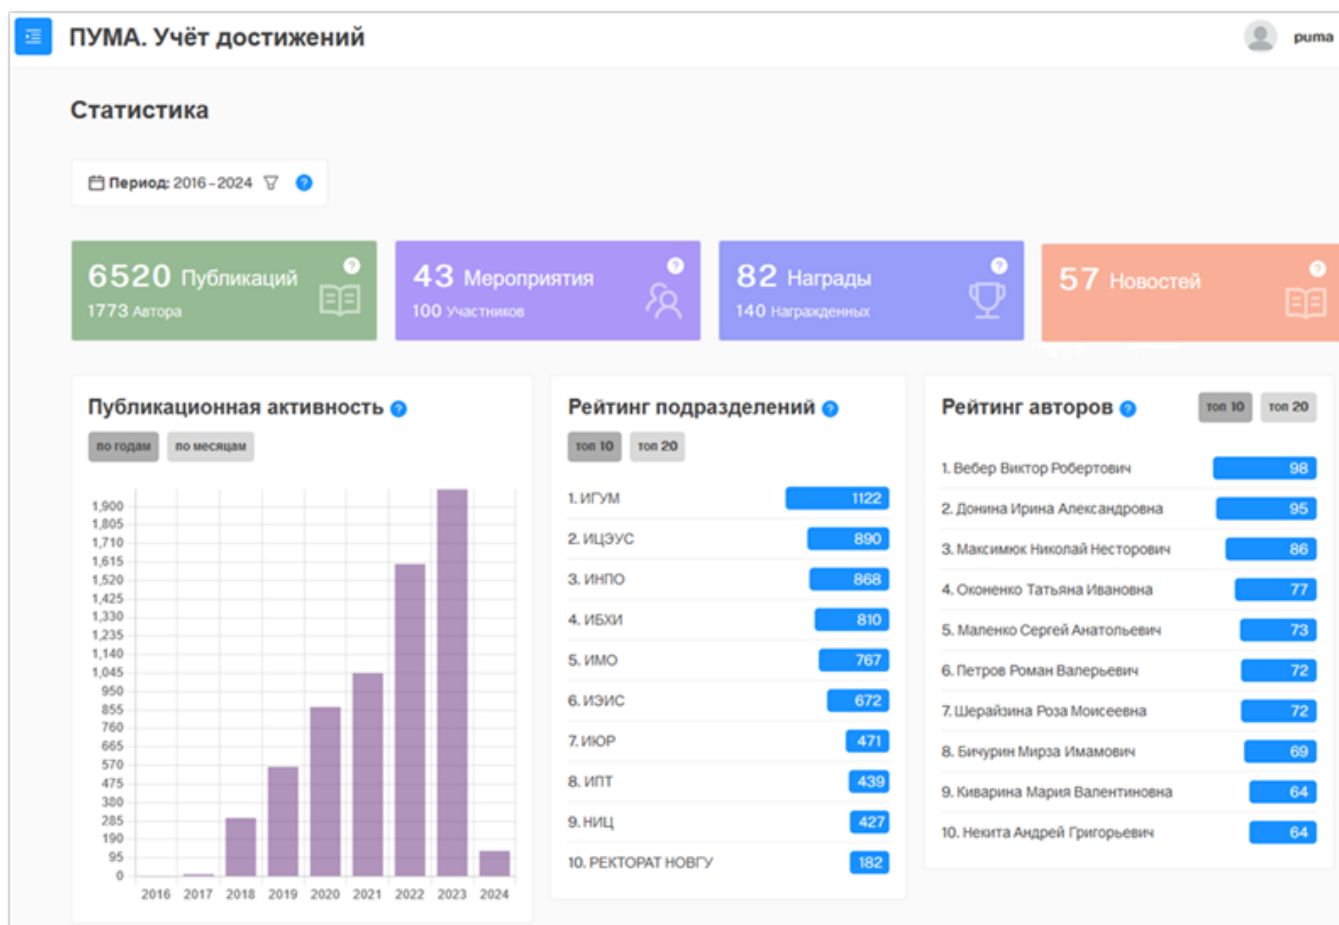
ПУМА. Учёт достижений

puma

Статистика

Период: 2016 - 2024

6520 Публикаций
1773 Автора

43 Мероприятия
100 Участников

82 Награды
140 Награжденных

57 Новостей

Публикационная активность

по годам | по месяцам

1,900
1,805
1,710
1,615
1,520
1,425
1,330
1,235
1,140
1,045
950
855
760
665
570
475
380
285
190
95
0

2016 2017 2018 2019 2020 2021 2022 2023 2024

Рейтинг подразделений

топ 10 | топ 20

| | |
|---|---|
| 1. ИГУМ | 1122 |
| 2. ИЦЭУС | 890 |
| 3. ИНПО | 868 |
| 4. ИБХИ | 810 |
| 5. ИМО | 767 |
| 6. ИЭИС | 672 |
| 7. ИЮР | 471 |
| 8. ИПТ | 439 |
| 9. НИЦ | 427 |
| 10. РЕКТОРАТ НОВГУ | 182 |

Рейтинг авторов

топ 10 | топ 20

| | |
|---|---|
| 1. Вебер Виктор Робертович | 98 |
| 2. Донина Ирина Александровна | 95 |
| 3. Максимюк Николай Несторович | 86 |
| 4. Оконенко Татьяна Ивановна | 77 |
| 5. Маленко Сергей Анатольевич | 73 |
| 6. Петров Роман Валерьевич | 72 |
| 7. Шерайзина Роза Моисеевна | 72 |
| 8. Бичурин Мирза Имамович | 69 |
| 9. Киварина Мария Валентиновна | 64 |
| 10. Некита Андрей Григорьевич | 64 |